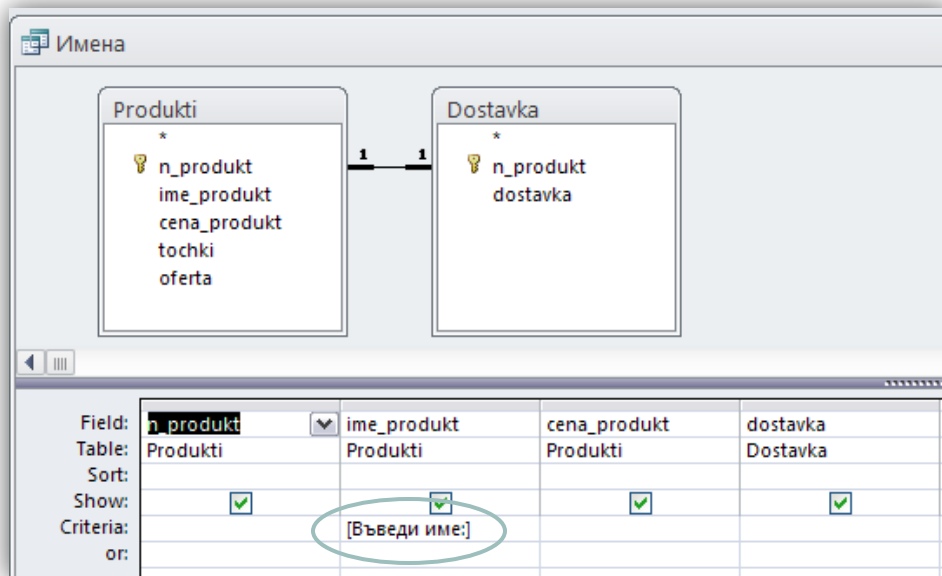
Имена

Produkti
*
n_produkt
ime_produkt
cena_produkt
tochki
oferta

1 1

Dostavka
*
n_produkt
dostavka

| | | | | |
|---|---|---|---|---|
| Field: | n_produkt | ime_produkt | cena_produkt | dostavka |
| Table: | Produkti | Produkti | Produkti | Dostavka |
| Sort: | | | | |
| Show: | ☑ | ☑ | ☑ | ☑ |
| Criteria: | | [Въведи име:] | | |
| or: | | | | |